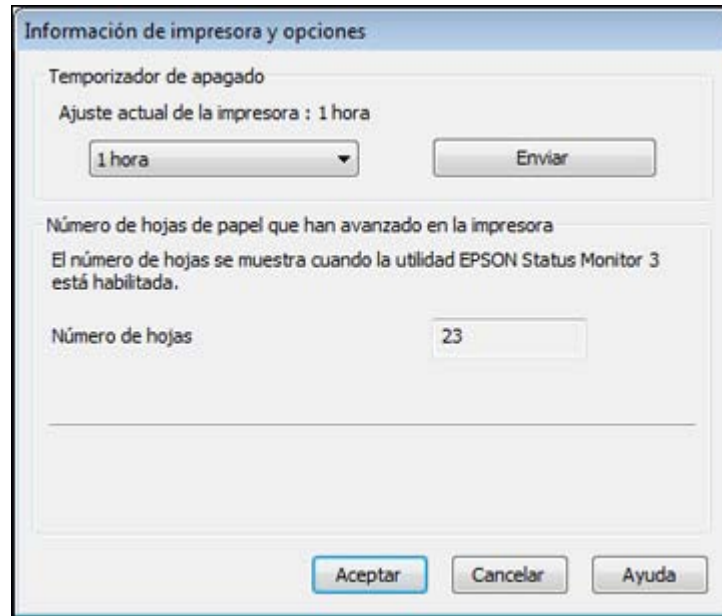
Información de impresora y opciones

Temporizador de apagado

Ajuste actual de la impresora : 1 hora

1 hora

Enviar

Número de hojas de papel que han avanzado en la impresora

El número de hojas se muestra cuando la utilidad EPSON Status Monitor 3 está habilitada.

Número de hojas

23

Aceptar

Cancelar

Ayuda